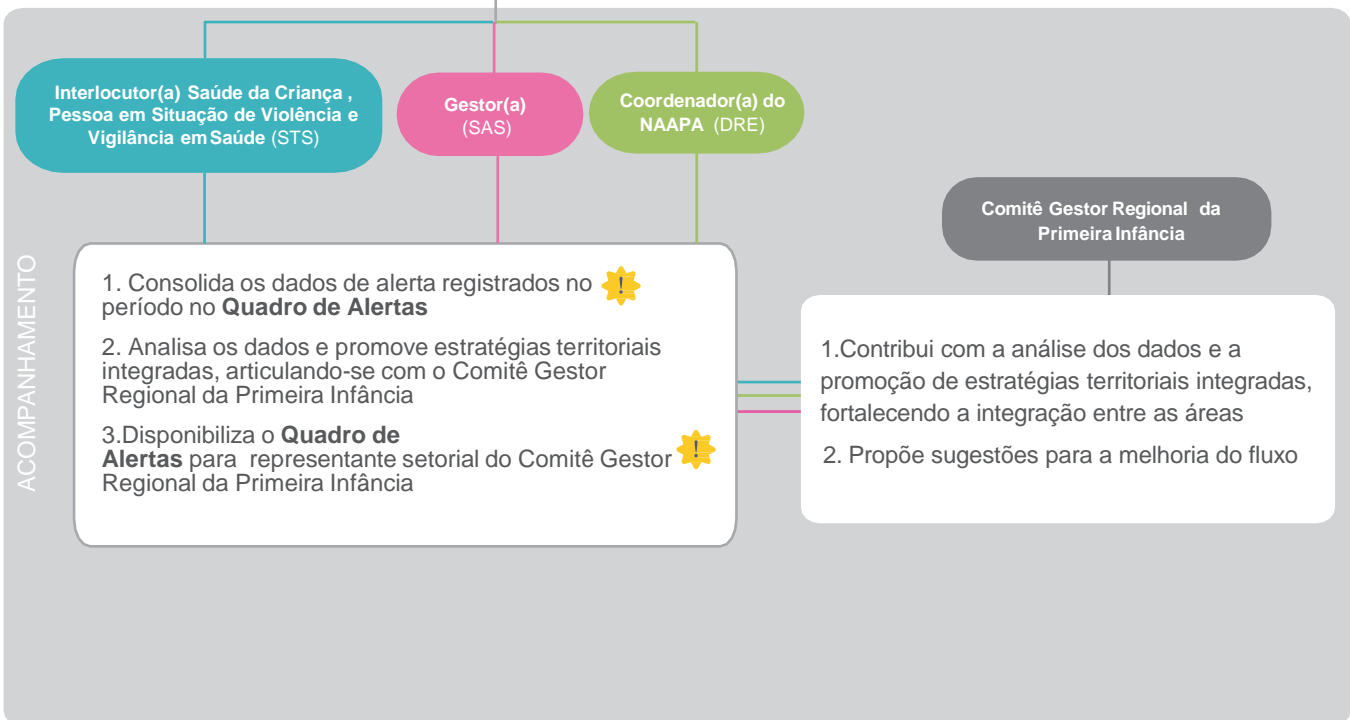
Interlocutor(a) Saúde da Criança , Pessoa em Situação de Violência e Vigilância em Saúde (STS)

Gestor(a) (SAS)

Coordenador(a) do NAAPA (DRE)

Comitê Gestor Regional da Primeira Infância

ACOMPANHAMENTO

1. Consolida os dados de alerta registrados no período no **Quadro de Alertas**

2. Analisa os dados e promove estratégias territoriais integradas, articulando-se com o Comitê Gestor Regional da Primeira Infância

3.Disponibiliza o **Quadro de Alertas** para representante setorial do Comitê Gestor Regional da Primeira Infância

1.Contribui com a análise dos dados e a promoção de estratégias territoriais integradas, fortalecendo a integração entre as áreas

2. Propõe sugestões para a melhoria do fluxo